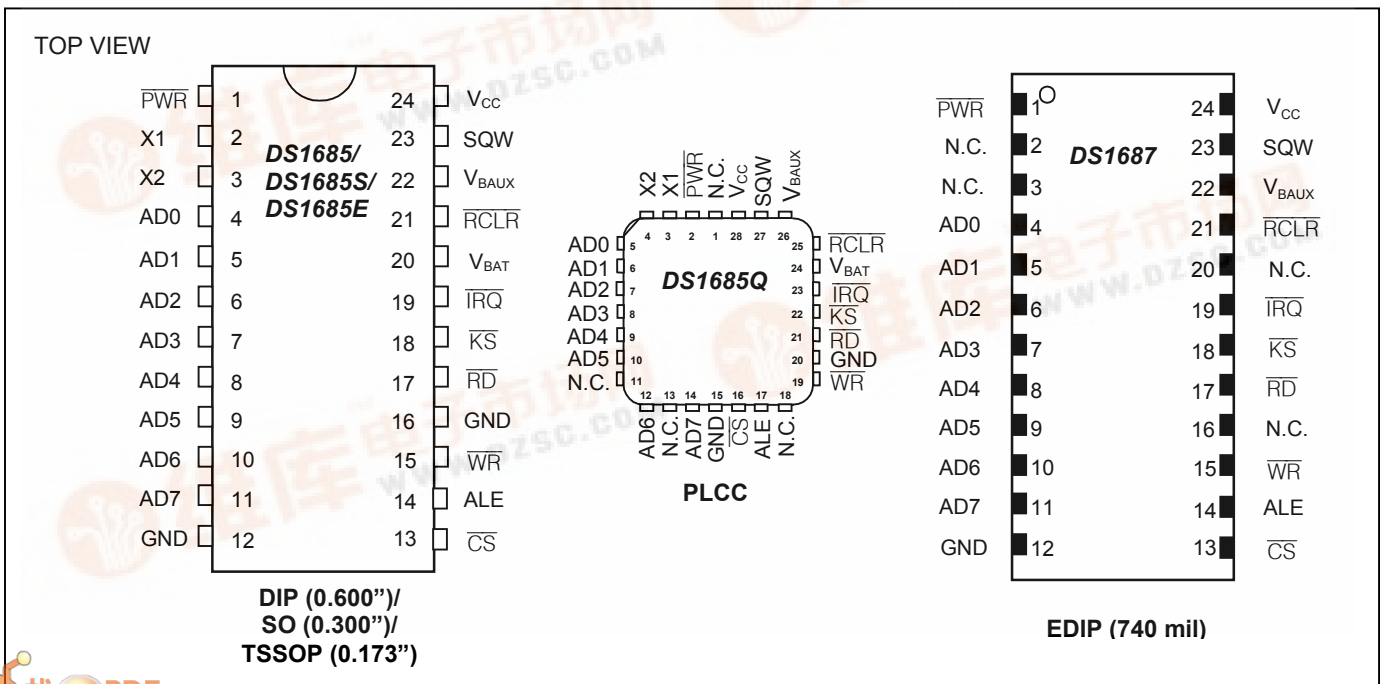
TOP VIEW

$\overline{PWR}$ 1
X1 2
X2 3
AD0 4
AD1 5
AD2 6
AD3 7
AD4 8
AD5 9
AD6 10
AD7 11
GND 12

24 $V_{CC}$
23 SQW
22 $V_{BAUX}$
21 $\overline{RCLR}$
20 $V_{BAT}$
19 $\overline{IRQ}$
18 $\overline{KS}$
17 $\overline{RD}$
16 GND
15 $\overline{WR}$
14 ALE
13 $\overline{CS}$

DS1685/
DS1685S/
DS1685E

DIP (0.600")/
SO (0.300")/
TSSOP (0.173")

X2 4
X1 3
$\overline{PWR}$ 2
N.C. 1
$V_{CC}$ 28
SQW 27
$V_{BAUX}$ 26

AD0 5
AD1 6
AD2 7
AD3 8
AD4 9
AD5 10
N.C. 11

25 $\overline{RCLR}$
24 $V_{BAT}$
23 $\overline{IRQ}$
22 $\overline{KS}$
21 $\overline{RD}$
20 GND
19 $\overline{WR}$

DS1685Q

12 AD6
13 N.C.
14 AD7
15 GND
16 $\overline{CS}$
17 ALE
18 N.C.

PLCC

$\overline{PWR}$ 1
N.C. 2
N.C. 3
AD0 4
AD1 5
AD2 6
AD3 7
AD4 8
AD5 9
AD6 10
AD7 11
GND 12

24 $V_{CC}$
23 SQW
22 $V_{BAUX}$
21 $\overline{RCLR}$
20 N.C.
19 $\overline{IRQ}$
18 $\overline{KS}$
17 $\overline{RD}$
16 N.C.
15 $\overline{WR}$
14 ALE
13 $\overline{CS}$

DS1687

EDIP (740 mil)